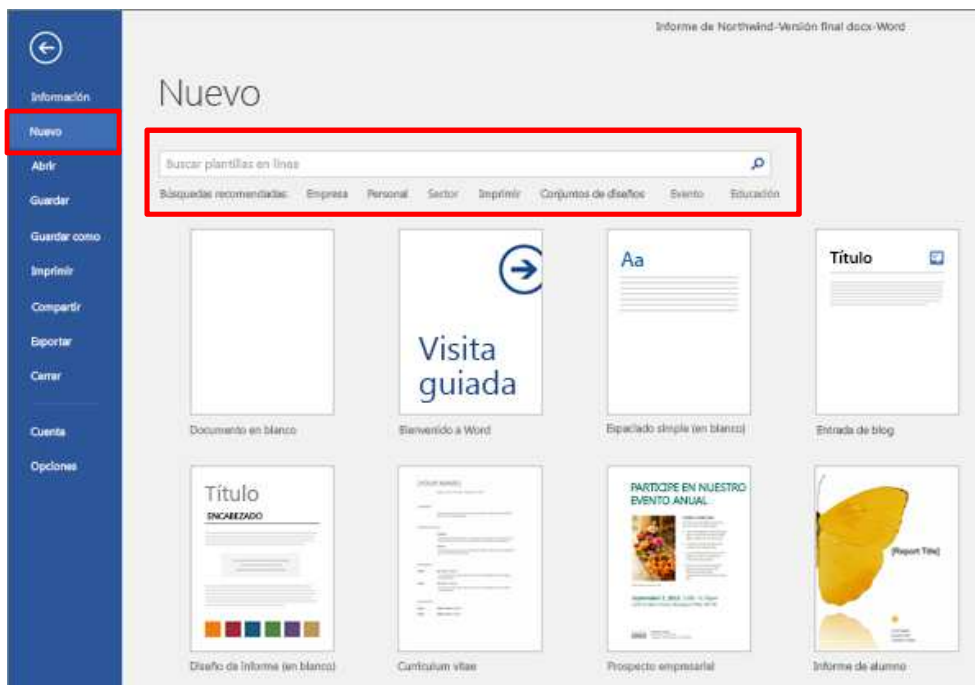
Información
Nuevo
Abrir
Guardar
Guardar como
Imprimir
Compartir
Exportar
Cerrar
Cuenta
Opciones

Informe de Northwind-Versión final docx-Word

Nuevo

Buscar plantillas en línea

Búsquedas recomendadas: Empresa Personal Sector Imprimir Conjuntos de diseños Evento Educación

Documento en blanco

Visita guiada
Bienvenido a Word

Aa
Espaciado simple (en blanco)

Título
Entrada de blog

Título
ENCABEZADO
Diseño de informe (en blanco)

[TU NOMBRE]
Currículum vítae

PARTICIPE EN NUESTRO EVENTO ANUAL
Prospecto empresarial

[Report Title]
Informe de alumno